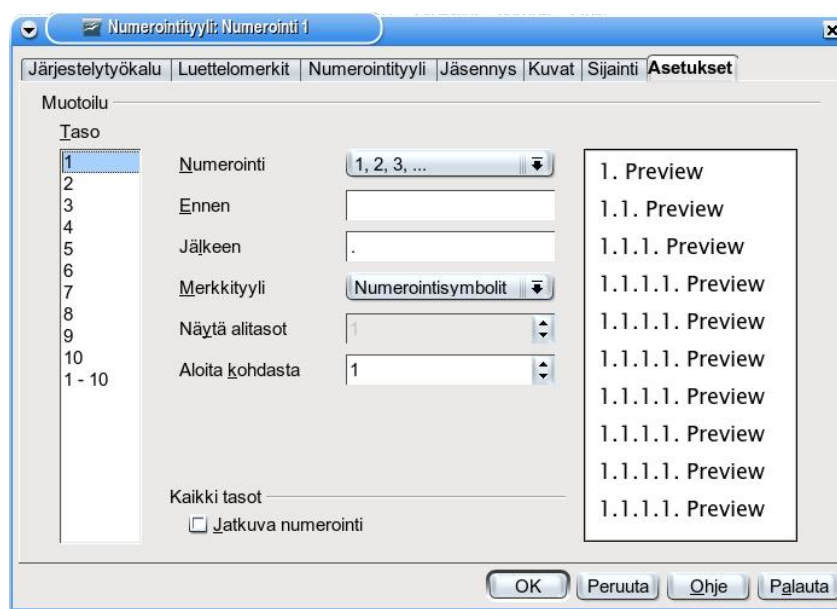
Numerointityyli: Numerointi 1

Järjestelytyökalu | Luettelomerkit | Numerointityyli | Jäsennys | Kuvat | Sijainti | Asetukset

Muotoilu

Taso

1
2
3
4
5
6
7
8
9
10
1 - 10

Numerointi 1, 2, 3, ...

Ennen

Jälkeen .

Merkkityyli Numerointisymbolit

Näytä alitasot 1

Aloita kohdasta 1

1. Preview
1.1. Preview
1.1.1. Preview
1.1.1.1. Preview
1.1.1.1. Preview
1.1.1.1. Preview
1.1.1.1. Preview
1.1.1.1. Preview
1.1.1.1. Preview
1.1.1.1. Preview

Kaikki tasot

Jatkuva numerointi

OK | Peruuta | Ohje | Palauta